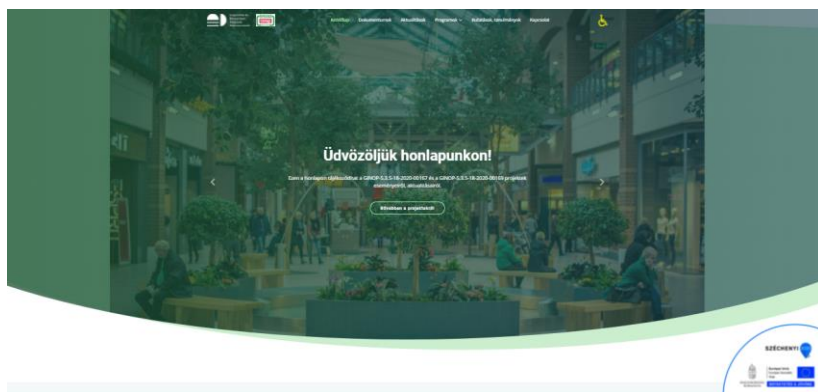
Kezdőlap Dokumentumok Aktualitások Programok Kiállítások, rendezvények Kapcsolat

Üdvözöljük honlapunkon!

Ezen a honlapon tájékozódhat a GINOP-5.3.5-18-2020-00167 és a GINOP-5.3.5-18-2020-00169 projektek eseményeiről, aktualitásairól.

Bővebben a projektekről

SZÉCHENYI 2020